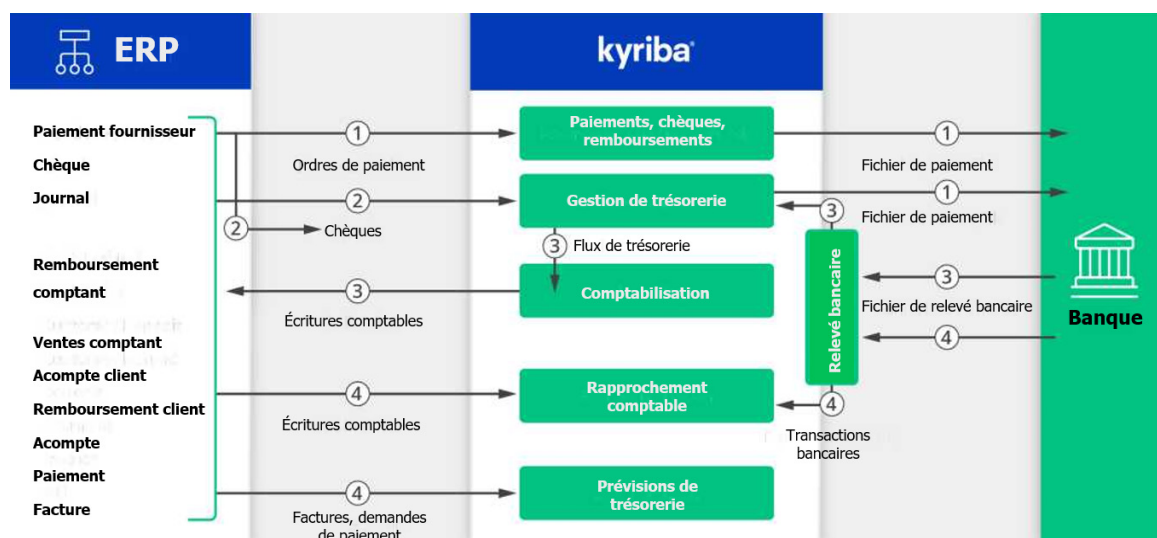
ERP

kyriba

Paiement fournisseur
Chèque
Journal
Remboursement comptant
Ventes comptant
Acompte client
Remboursement client
Acompte
Paiement
Facture

1 Ordres de paiement
2
2 Chèques
3 Écritures comptables
4 Écritures comptables
4 Factures, demandes de paiement

Paiements, chèques, remboursements
Gestion de trésorerie
3 Flux de trésorerie
Comptabilisation
Rapprochement comptable
Prévisions de trésorerie

Relevé bancaire
3
4 Transactions bancaires

1 Fichier de paiement
1 Fichier de paiement
3 Fichier de relevé bancaire
4

Banque